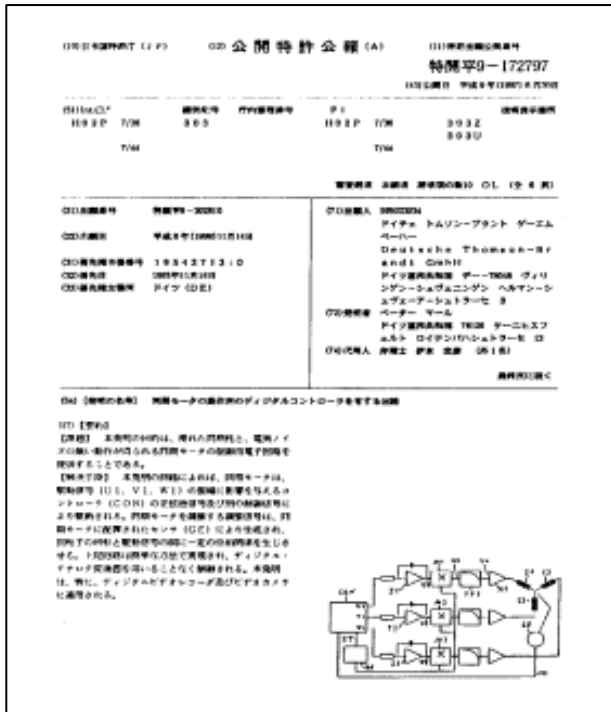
(19)日本国特許庁 (JP)　(12) 公 開 特 許 公 報 (A)　(11)特許出願公開番号

特開平9－172797

(43)公開日 平成9年(1997)6月30日

(51)Int.Cl.⁶　識別記号　庁内整理番号　F I　技術表示箇所

H02P 7/36　303　H02P 7/36　303Z　303U

7/44　7/44

審査請求 未請求 請求項の数10 OL (全 6 頁)

(21)出願番号　特願平8－302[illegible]

(22)出願日　平成8年(1996)11月14日

(31)優先権主張番号　19543713:0

(32)優先日　1995年11月24日

(33)優先権主張国　ドイツ (DE)

(71)出願人　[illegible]
ドイチェ トムソン－ブラント ゲーエムベーハー
Deutsche Thomson-Brandt GmbH
ドイツ連邦共和国 デー－78048 ヴィリンゲン－シュヴェニンゲン ヘルマン－シュヴェーアー－シュトラーセ 3

(72)発明者　ペーター マール
ドイツ連邦共和国 78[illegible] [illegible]

(74)代理人　弁理士 矢野 敏雄 (外1名)

最終頁に続く

(54)【発明の名称】 同期モータの駆動用のディジタルコントローラを有する回路

(57)【要約】
【課題】 本発明の目的は、殊の外同期性と、電流ノイズの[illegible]同期モータの制御用電子回路を提供することである。
【解決手段】 本発明の課題によれば、同期モータは、駆動信号 (U1, V1, W1) の振幅に影響を与えるコントローラ (CON) の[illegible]により解決される。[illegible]

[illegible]